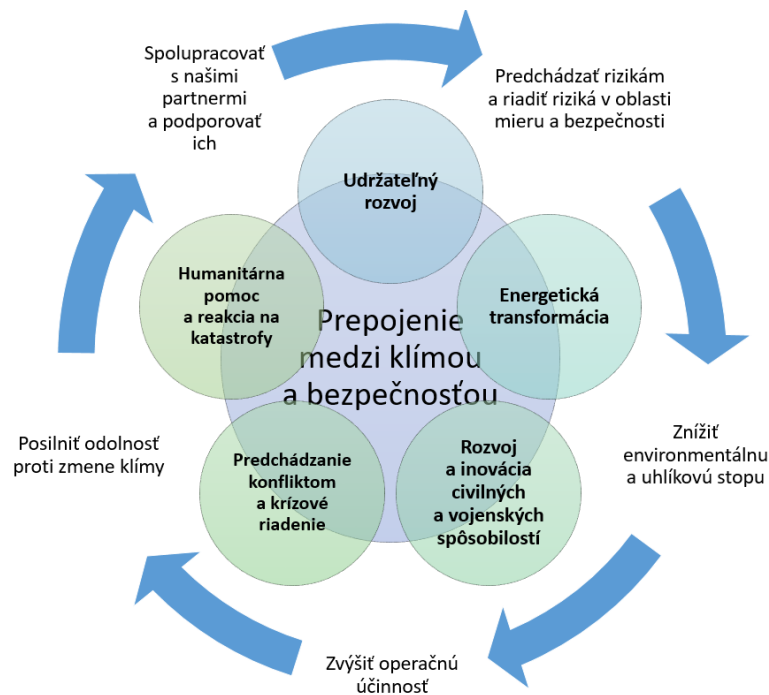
Spolupracovať s našimi partnermi a podporovať ich

Predchádzať rizikám a riadiť riziká v oblasti mieru a bezpečnosti

Udržateľný rozvoj

Humanitárna pomoc a reakcia na katastrofy

Energetická transformácia

Prepojenie medzi klímou a bezpečnosťou

Predchádzanie konfliktom a krízové riadenie

Rozvoj a inovácia civilných a vojenských spôsobilostí

Posilniť odolnosť proti zmene klímy

Znížiť environmentálnu a uhlíkovú stopu

Zvýšiť operačnú účinnosť